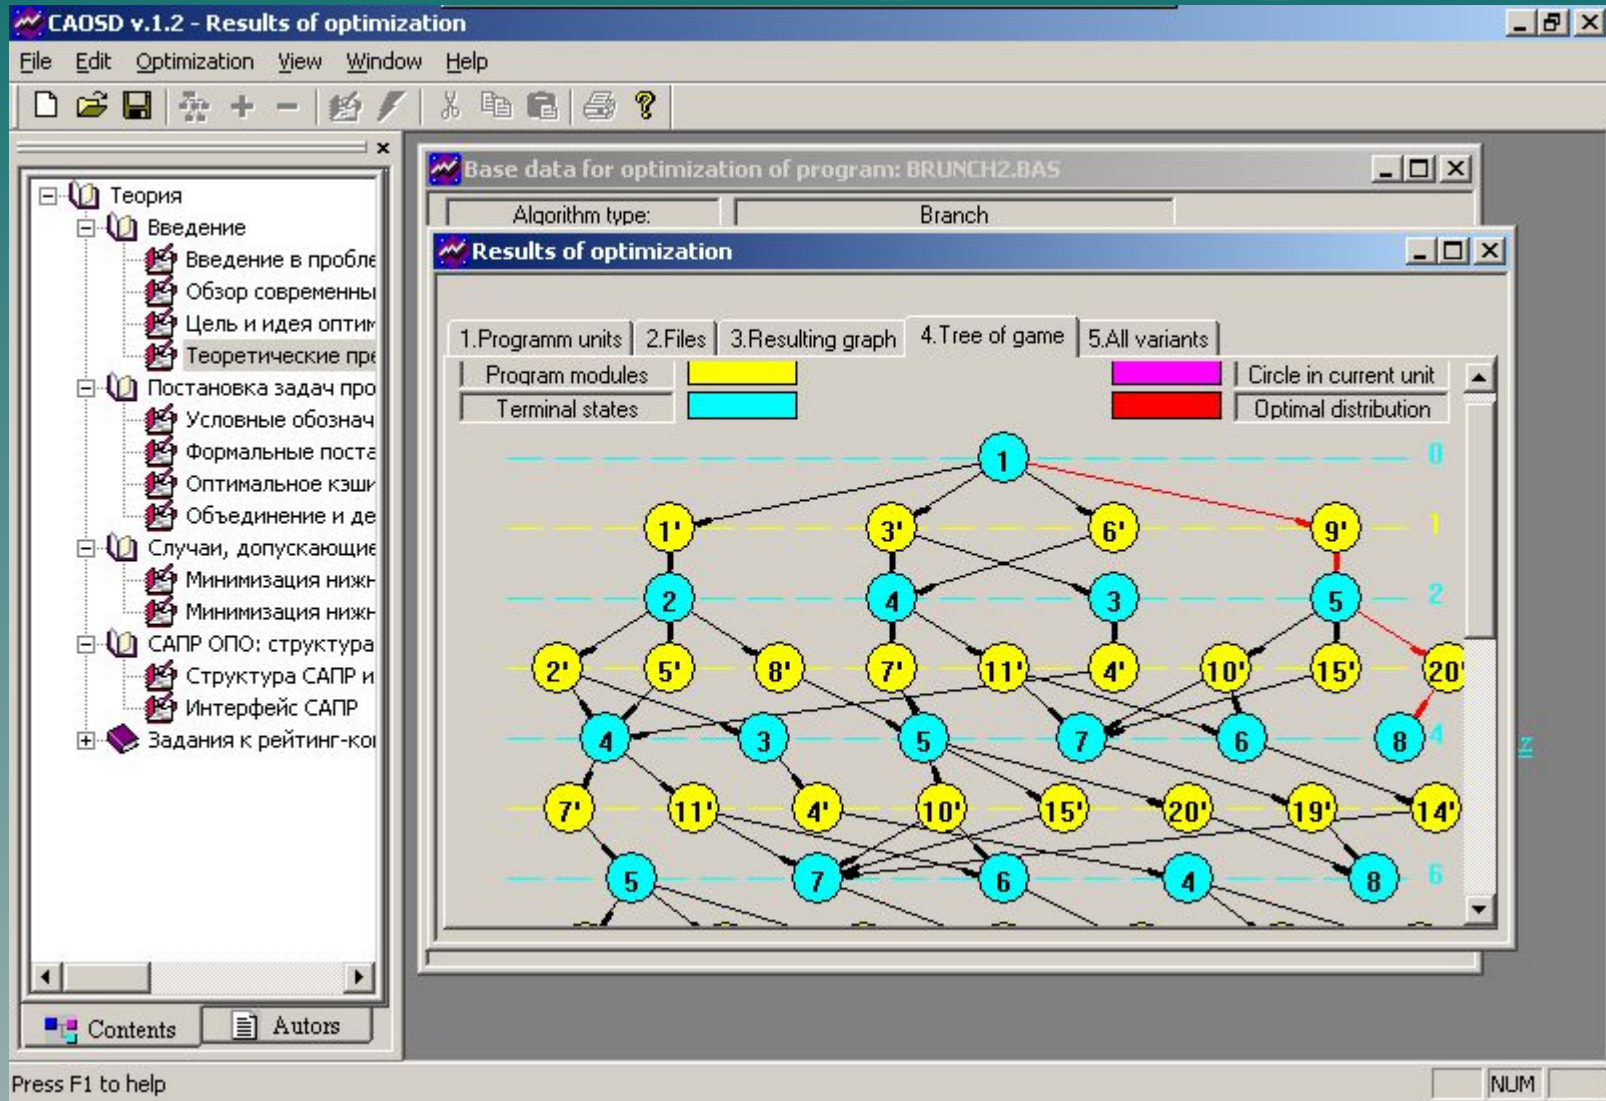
CAOSD v.1.2 - Results of optimization

File Edit Optimization View Window Help

Теория
Введение
Введение в пробле
Обзор современны
Цель и идея оптим
Теоретические пре
Постановка задач про
Условные обознач
Формальные поста
Оптимальное кэши
Объединение и де
Случаи, допускающие
Минимизация нижн
Минимизация нижн
САПР ОПО: структура
Структура САПР и
Интерфейс САПР
Задания к рейтинг-ко

Contents
Autors

Base data for optimization of program: BRUNCH2.BAS

Algorithm type: Branch

Results of optimization

1.Programm units | 2.Files | 3.Resulting graph | 4.Tree of game | 5.All variants

Program modules
Terminal states
Circle in current unit
Optimal distribution

1
0
1' 3' 6' 9'
1
2 4 3 5
2
2' 5' 8' 7' 11' 4' 10' 15' 20'
4 3 5 7 6 8
4
7' 11' 4' 10' 15' 20' 19' 14'
5 7 6 4 8
6

Press F1 to help
NUM